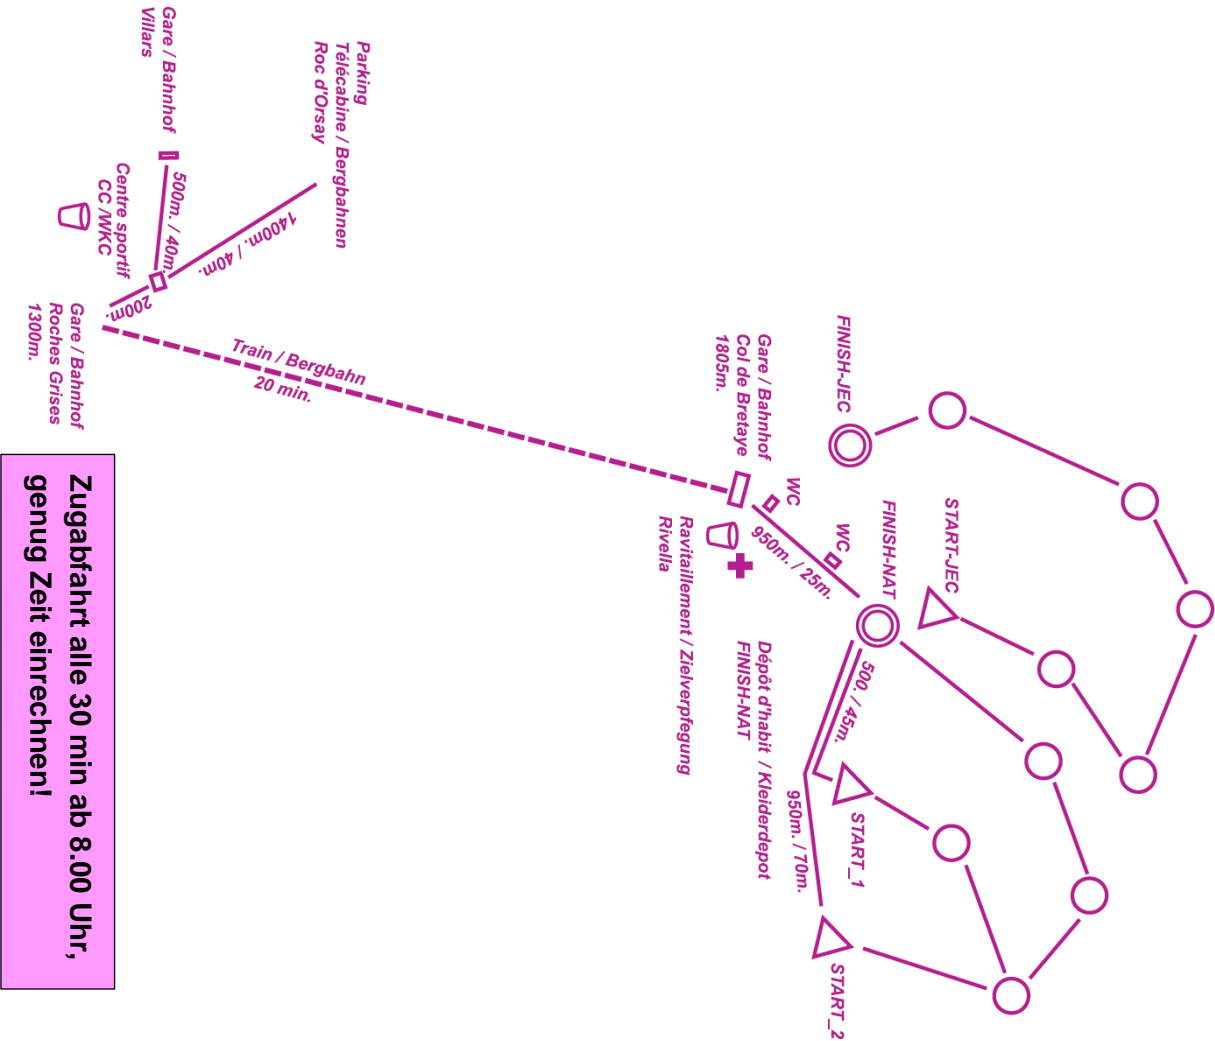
Gare / Bahnhof
Villars

Parking
Télécabine / Bergbahnen
Roc d'Orsay

500m. / 40m.

1400m. / 40m.

Centre sportif
CC /WKC

200m.

Gare / Bahnhof
Roches Grises
1300m.

Train / Bergbahn
20 min.

FINISH-JEC

Gare / Bahnhof
Col de Bretaye
1805m.

WC

950m. / 25m.

WC

FINISH-NAT

START-JEC

Ravitaillement / Zielverpfegung
Rivella

Dépôt d'habit / Kleiderdepot
FINISH-NAT

500. / 45m.

950m. / 70m.

START_1

START_2

Zugabfahrt alle 30 min ab 8.00 Uhr, genug Zeit einrechnen!